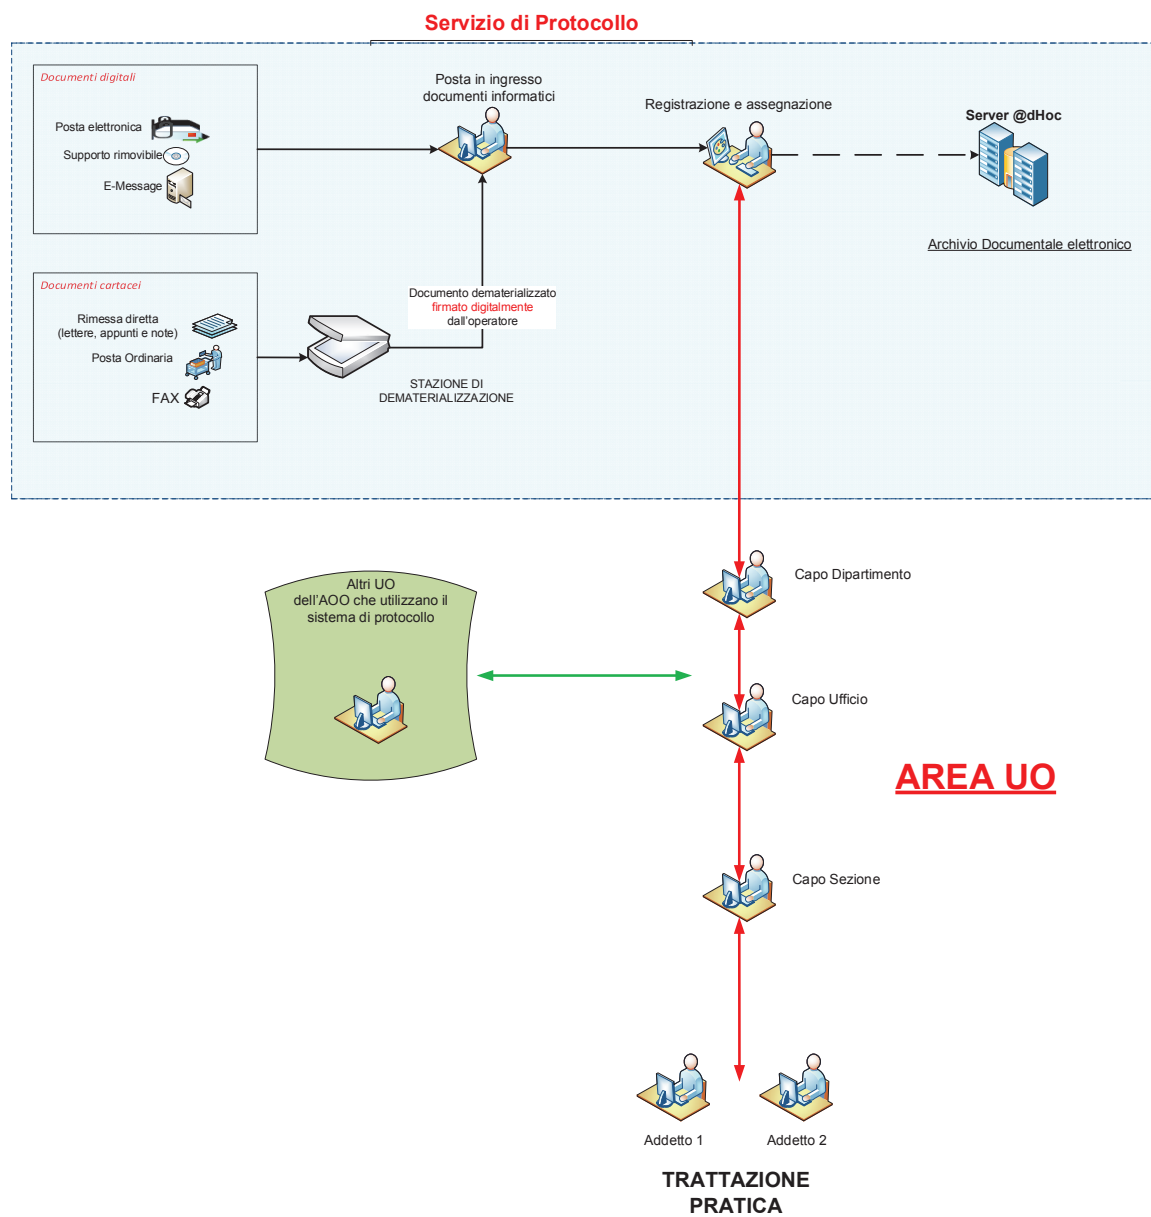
Servizio di Protocollo

Documenti digitali

Posta elettronica

Supporto rimovibile

E-Message

Posta in ingresso documenti informatici

Registrazione e assegnazione

Server @dHoc

Archivio Documentale elettronico

Documenti cartacei

Rimessa diretta (lettere, appunti e note)

Posta Ordinaria

FAX

Documento dematerializzato firmato digitalmente dall'operatore

STAZIONE DI DEMATERIALIZZAZIONE

Altri UO dell'AOO che utilizzano il sistema di protocollo

Capo Dipartimento

Capo Ufficio

AREA UO

Capo Sezione

Addetto 1

Addetto 2

TRATTAZIONE PRATICA